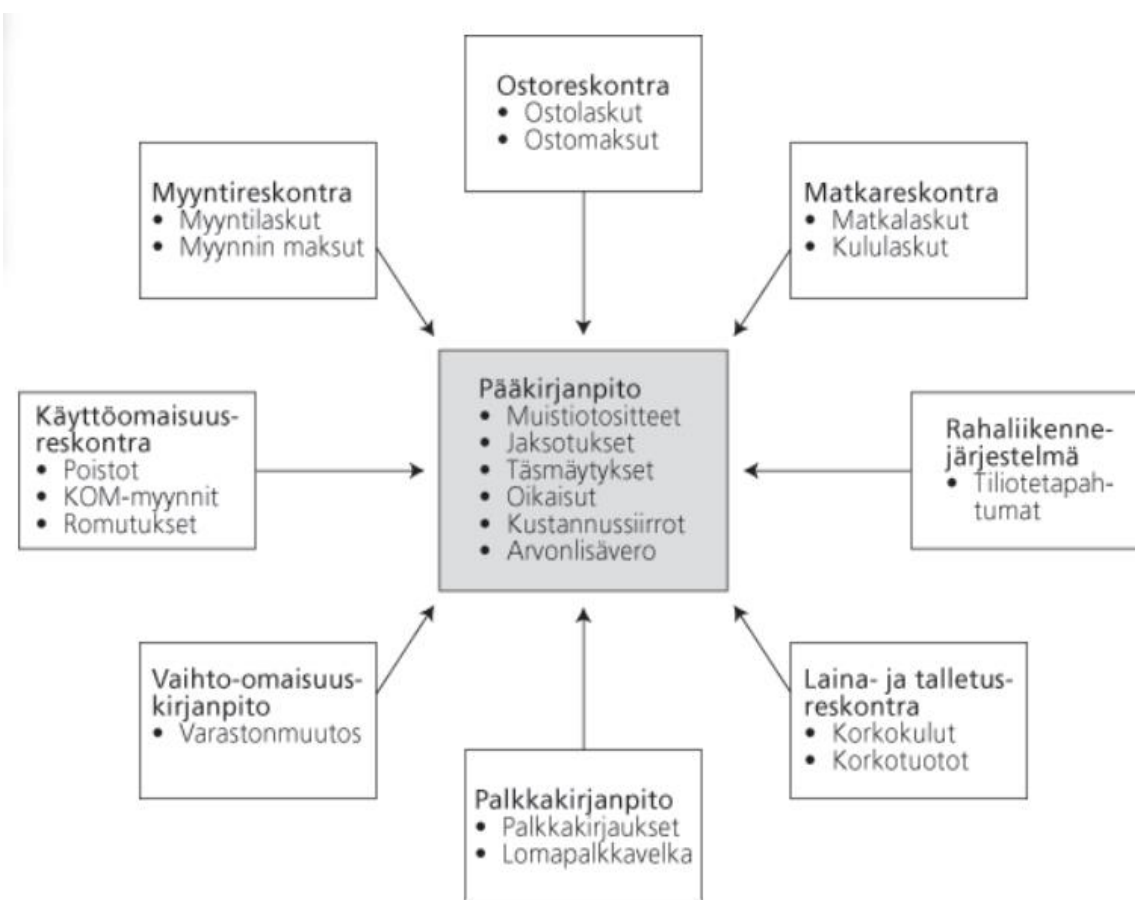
Ostoreskontra
• Ostolaskut
• Ostomaksut

Myyntireskontra
• Myyntilaskut
• Myynnin maksut

Matkareskontra
• Matkalaskut
• Kululaskut

Pääkirjanpito
• Muistiotositteet
• Jaksotukset
• Täsmäytykset
• Oikaisut
• Kustannussiirrot
• Arvonlisävero

Käyttöomaisuusreskontra
• Poistot
• KOM-myynnit
• Romutukset

Rahaliikennejärjestelmä
• Tiliotetapahtumat

Vaihto-omaisuuskirjanpito
• Varastonmuutos

Laina- ja talletusreskontra
• Korkokulut
• Korkotuotot

Palkkakirjanpito
• Palkkakirjaukset
• Lomapalkkavelka